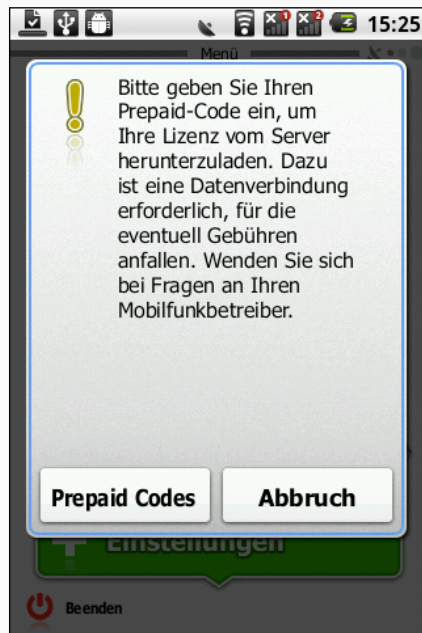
15:25

Menü

Bitte geben Sie Ihren Prepaid-Code ein, um Ihre Lizenz vom Server herunterzuladen. Dazu ist eine Datenverbindung erforderlich, für die eventuell Gebühren anfallen. Wenden Sie sich bei Fragen an Ihren Mobilfunkbetreiber.

Prepaid Codes

Abbruch

Einstellungen

Beenden